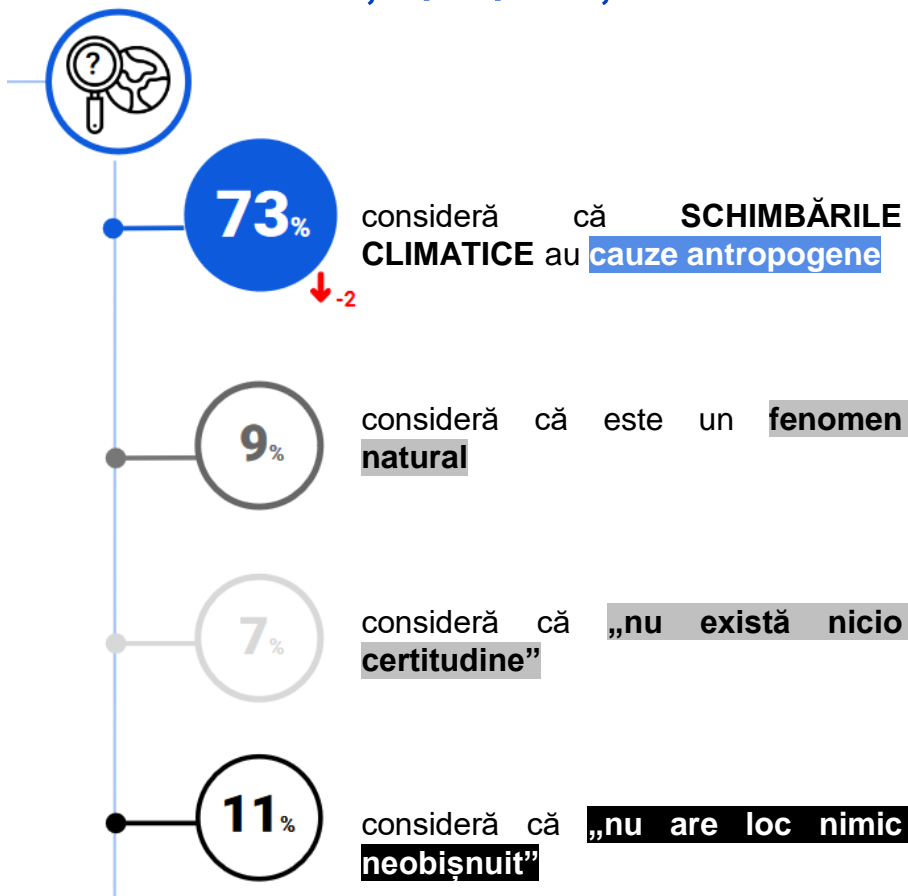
?

73%

-2

consideră că SCHIMBĂRILE CLIMATICE au cauze antropogene

9%

consideră că este un fenomen natural

7%

consideră că „nu există nicio certitudine”

11%

consideră că „nu are loc nimic neobișnuit”